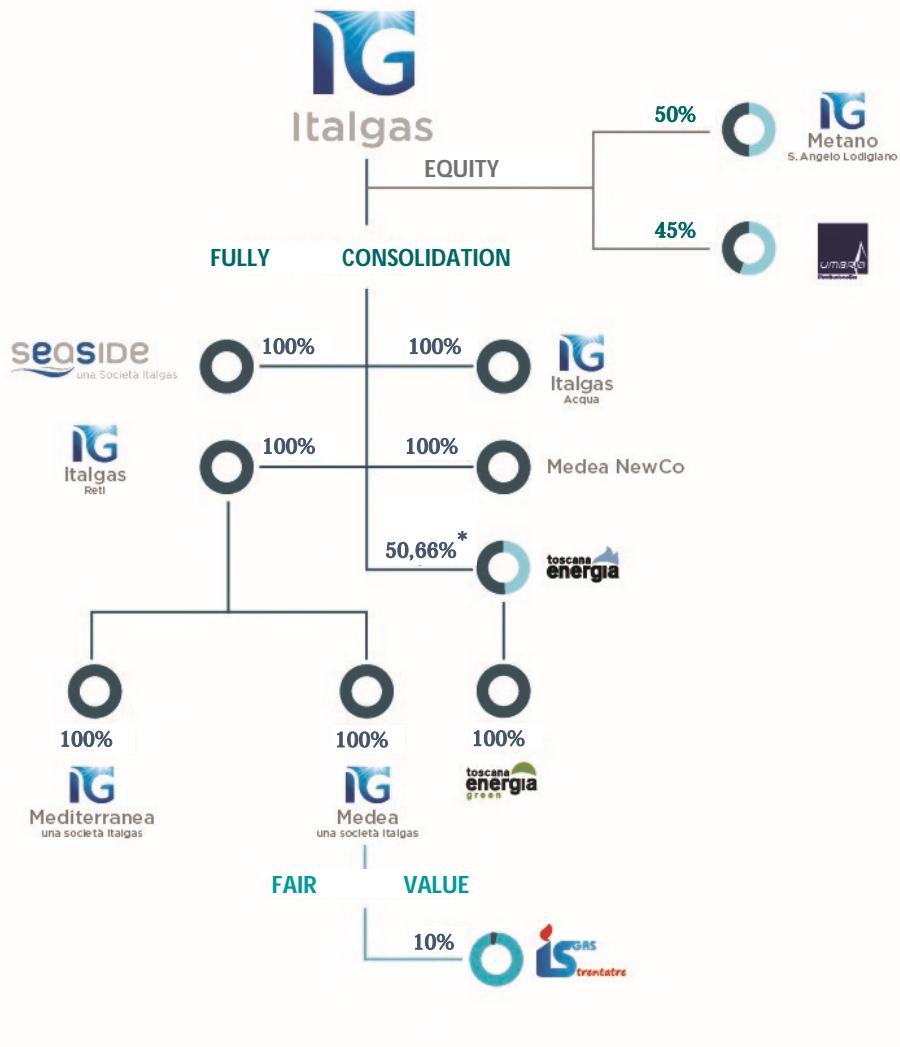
Italgas

EQUITY

50%

Metano
S. Angelo Lodigiano

45%

UMBRIA
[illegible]

FULLY CONSOLIDATION

seaside
una Società Italgas

100%

100%

Italgas
Acqua

Italgas
Reti

100%

100%

Medea NewCo

50,66%*

toscana energia

100%

Mediterranea
una società Italgas

100%

Medea
una società Italgas

100%

toscana energia green

FAIR VALUE

10%

IS GAS trentatre